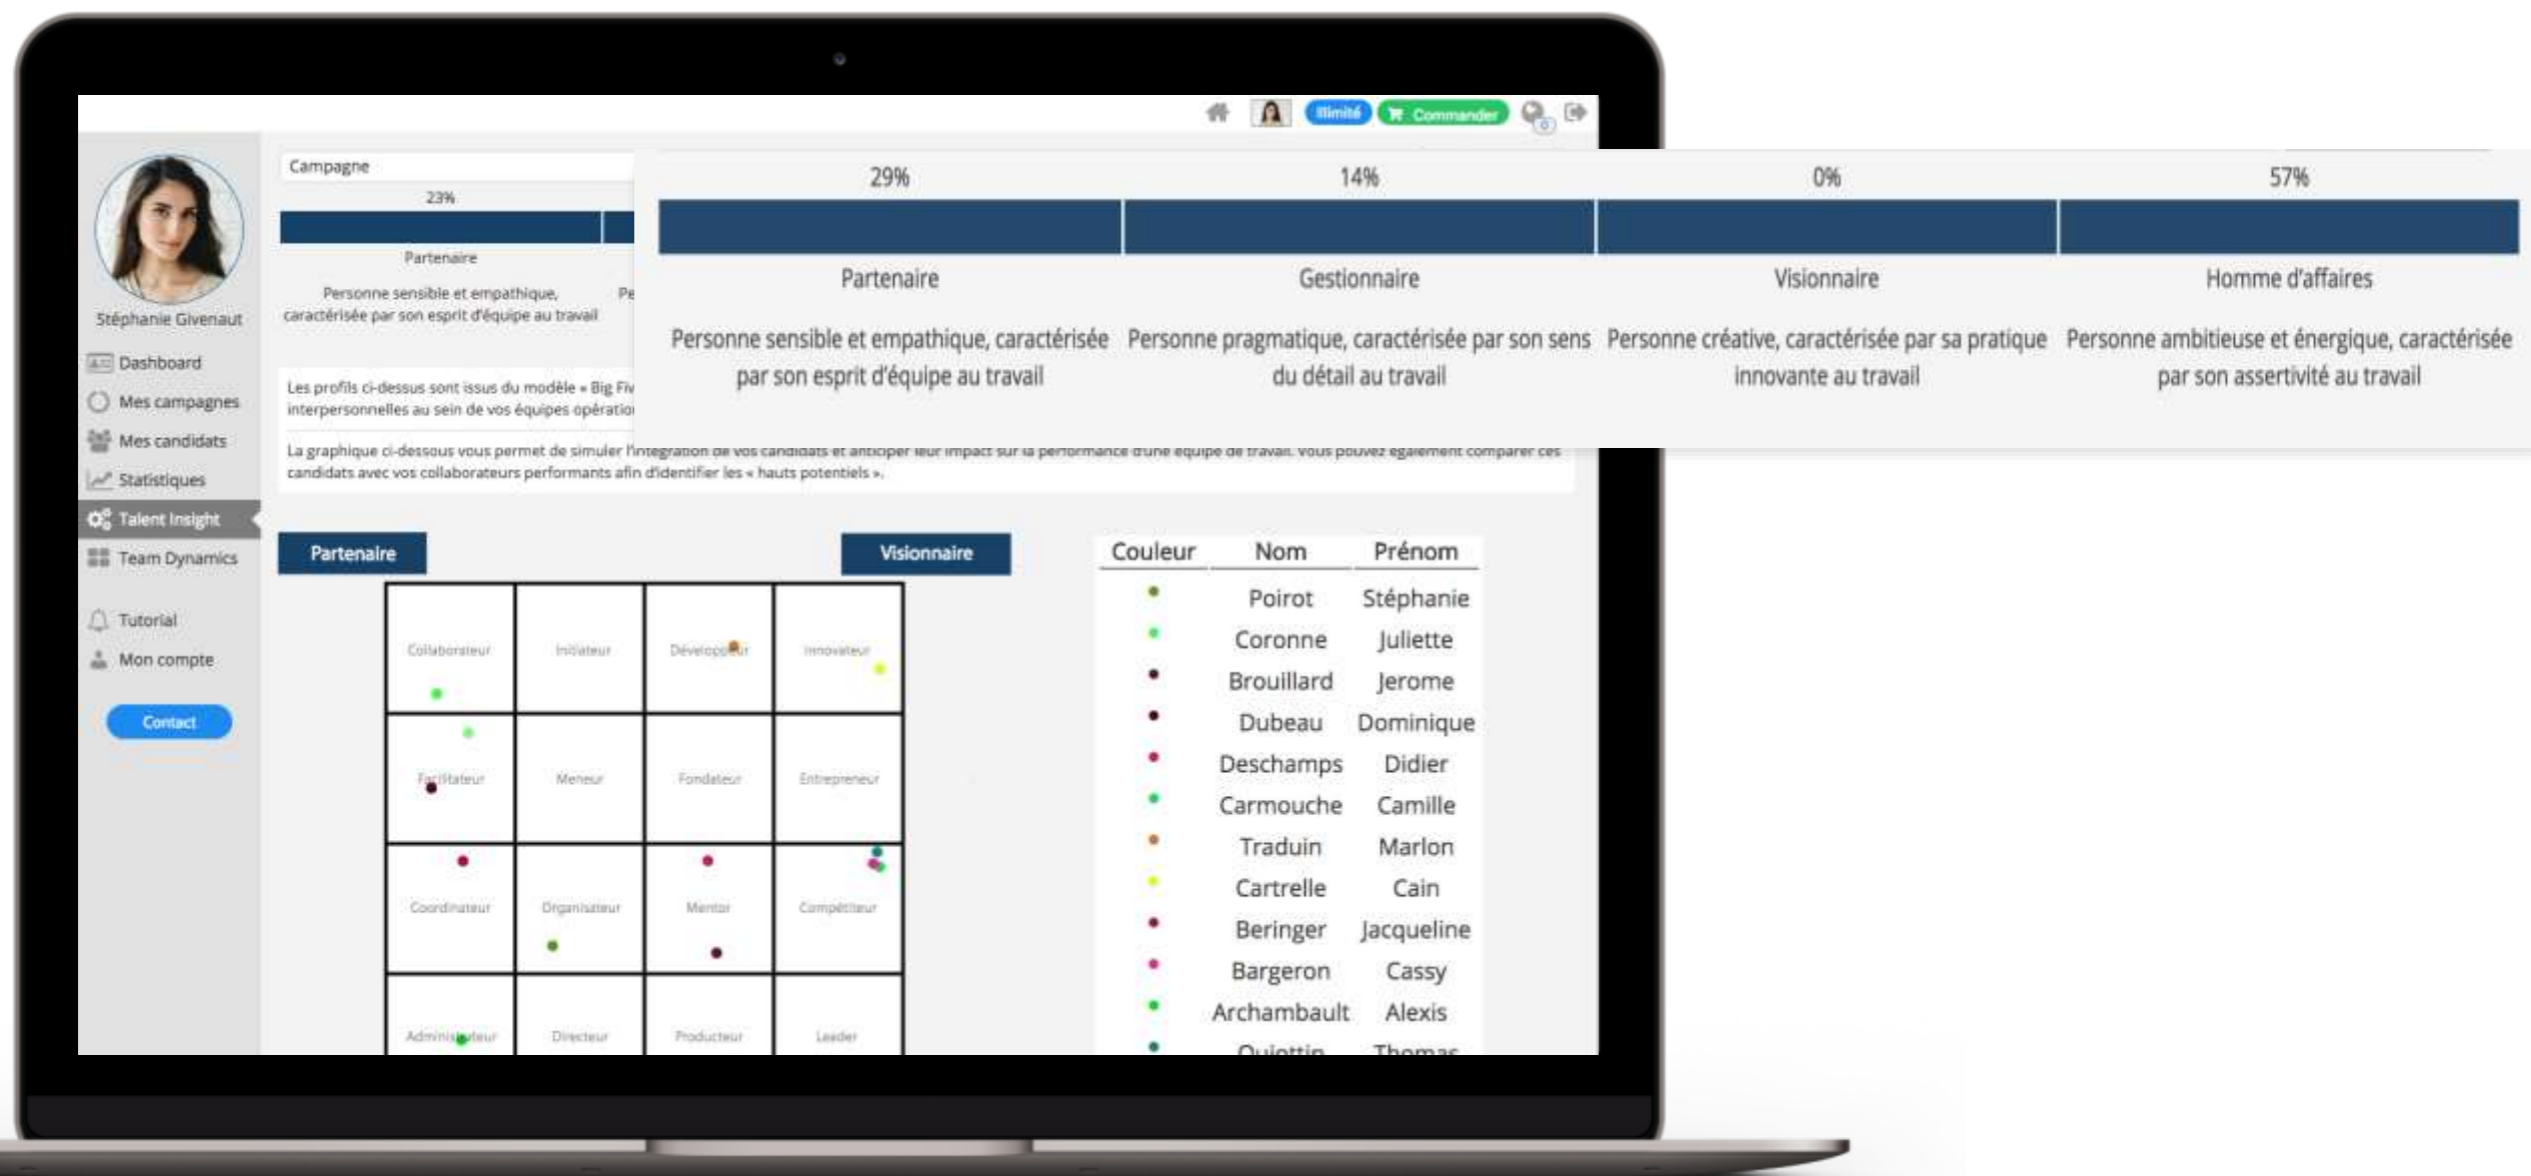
Illimité Commander

Stéphanie Givenaut

Dashboard
Mes campagnes
Mes candidats
Statistiques
Talent Insight
Team Dynamics
Tutorial
Mon compte
Contact

Campagne
23%
Partenaire
Personne sensible et empathique, caractérisée par son esprit d'équipe au travail
Pe

| 29% | 14% | 0% | 57% |
|---|---|---|---|
| Partenaire | Gestionnaire | Visionnaire | Homme d'affaires |
| Personne sensible et empathique, caractérisée par son esprit d'équipe au travail | Personne pragmatique, caractérisée par son sens du détail au travail | Personne créative, caractérisée par sa pratique innovante au travail | Personne ambitieuse et énergique, caractérisée par son assertivité au travail |

Les profils ci-dessus sont issus du modèle « Big Fiv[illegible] interpersonnelles au sein de vos équipes opératio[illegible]

La graphique ci-dessous vous permet de simuler l'intégration de vos candidats et anticiper leur impact sur la performance d'une équipe de travail. Vous pouvez également comparer ces candidats avec vos collaborateurs performants afin d'identifier les « hauts potentiels ».

Partenaire
Visionnaire

| Collaborateur | Initiateur | Développeur | Innovateur |
|---|---|---|---|
| Facilitateur | Meneur | Fondateur | Entrepreneur |
| Coordinateur | Organisateur | Mentor | Compétiteur |
| Administrateur | Directeur | Producteur | Leader |

| Couleur | Nom | Prénom |
|---|---|---|
| | Poirot | Stéphanie |
| | Coronne | Juliette |
| | Brouillard | Jerome |
| | Dubeau | Dominique |
| | Deschamps | Didier |
| | Carmouche | Camille |
| | Traduin | Marlon |
| | Cartrelle | Cain |
| | Beringer | Jacqueline |
| | Bargeron | Cassy |
| | Archambault | Alexis |
| | Ouiottin | Thomas |